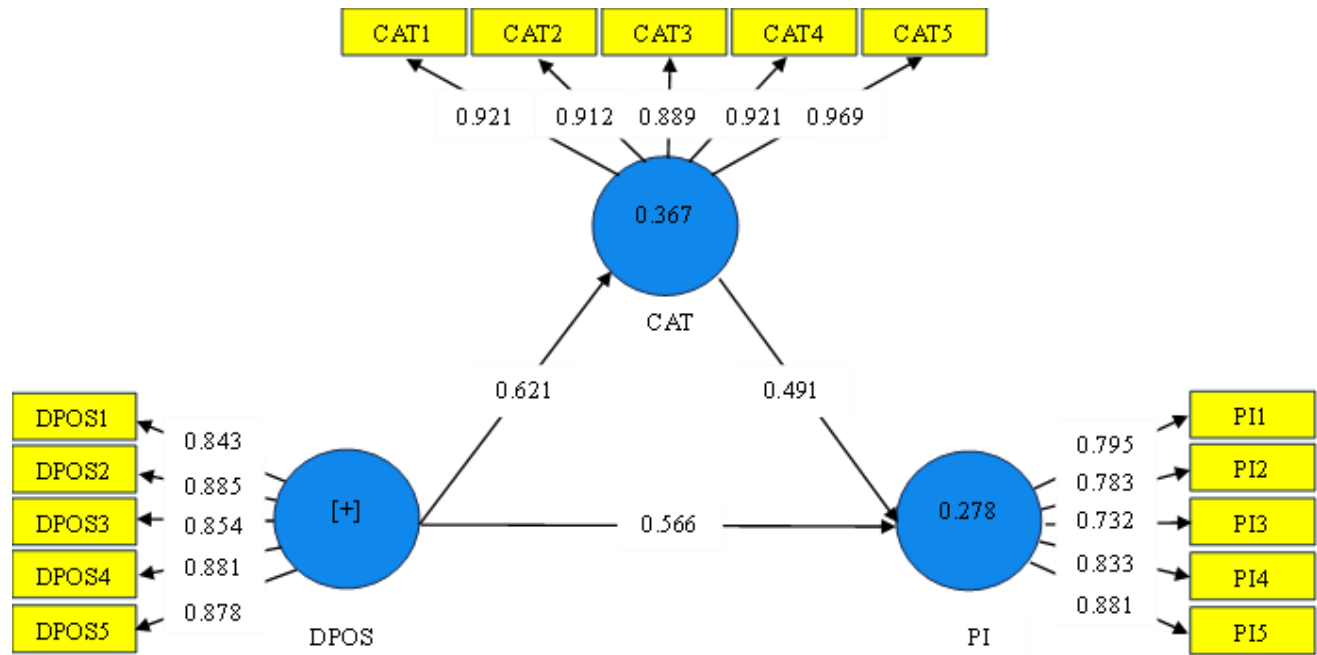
CAT1
CAT2
CAT3
CAT4
CAT5
0.921
0.912
0.889
0.921
0.969
0.367
CAT
0.621
0.491
DPOS1
DPOS2
DPOS3
DPOS4
DPOS5
0.843
0.885
0.854
0.881
0.878
[+]
DPOS
0.566
0.278
PI
0.795
0.783
0.732
0.833
0.881
PI1
PI2
PI3
PI4
PI5